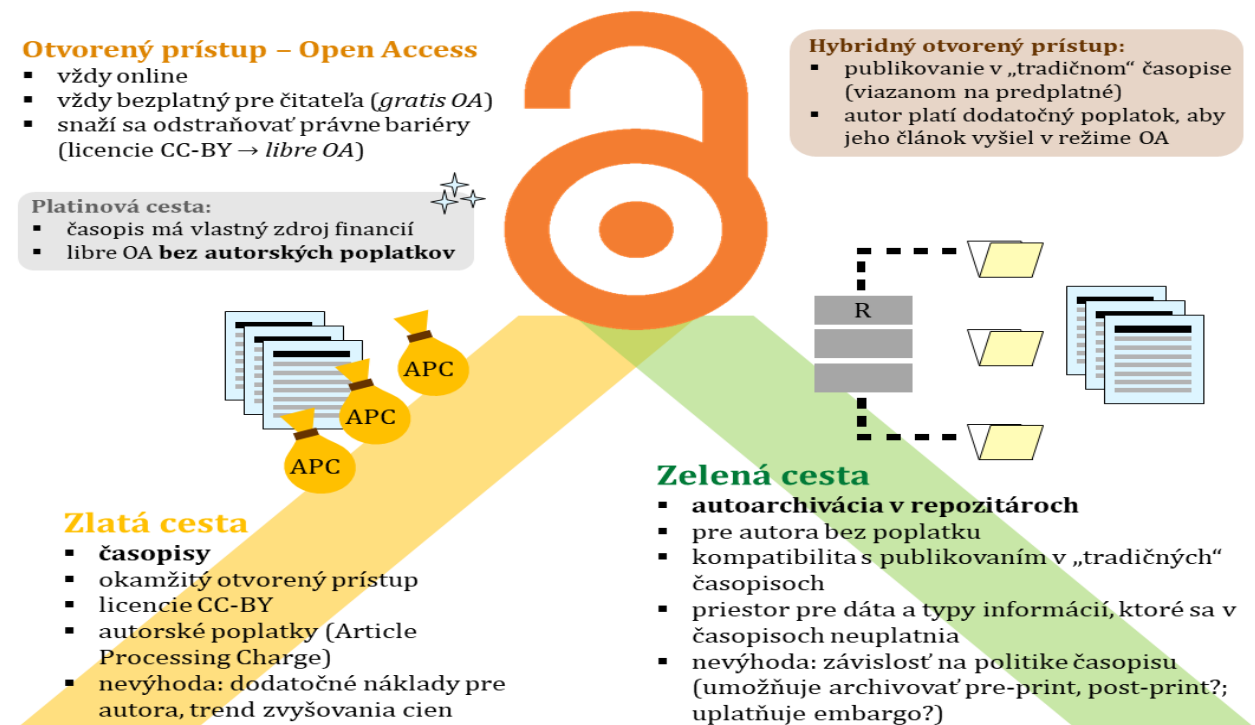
Otvorený prístup – Open Access
▪ vždy online
▪ vždy bezplatný pre čitateľa (*gratis OA*)
▪ snaží sa odstraňovať právne bariéry (licencie CC-BY → *libre OA*)

Hybridný otvorený prístup:
▪ publikovanie v „tradičnom“ časopise (viazanom na predplatné)
▪ autor platí dodatočný poplatok, aby jeho článok vyšiel v režime OA

Platinová cesta:
▪ časopis má vlastný zdroj financií
▪ libre OA **bez autorských poplatkov**

R

APC

APC

APC

Zlatá cesta
▪ **časopisy**
▪ okamžitý otvorený prístup
▪ licencie CC-BY
▪ autorské poplatky (Article Processing Charge)
▪ nevýhoda: dodatočné náklady pre autora, trend zvyšovania cien

Zelená cesta
▪ **autoarchivácia v repozitároch**
▪ pre autora bez poplatku
▪ kompatibilita s publikovaním v „tradičných“ časopisoch
▪ priestor pre dáta a typy informácií, ktoré sa v časopisoch neuplatnia
▪ nevýhoda: závislosť na politike časopisu (umožňuje archivovať pre-print, post-print?; uplatňuje embargo?)